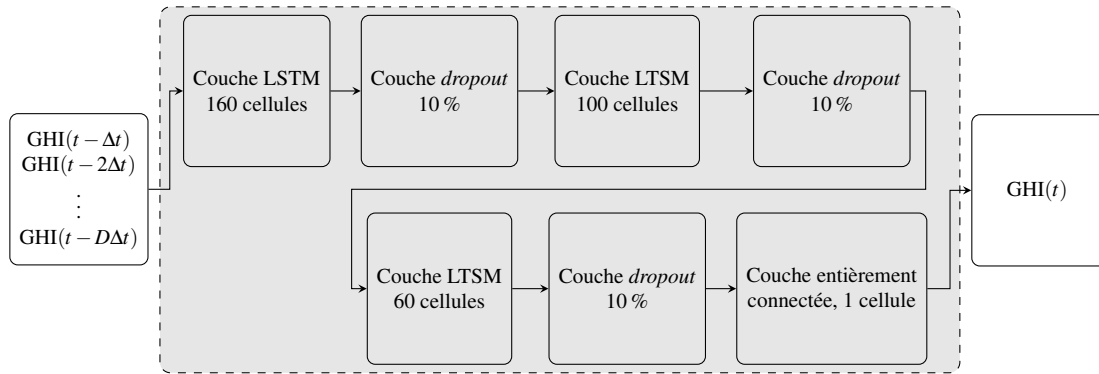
$\text{GHI}(t-\Delta t)$
$\text{GHI}(t-2\Delta t)$
$\vdots$
$\text{GHI}(t-D\Delta t)$

Couche LSTM
160 cellules

Couche *dropout*
10 %

Couche LTSM
100 cellules

Couche *dropout*
10 %

Couche LTSM
60 cellules

Couche *dropout*
10 %

Couche entièrement connectée, 1 cellule

$\text{GHI}(t)$